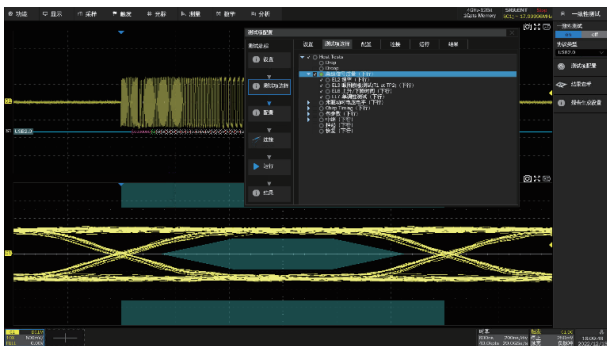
功能 显示 采样 触发 光标 测量 数学 分析

测试项配置

测试总结

设置

测试项选择

配置

连接

运行

报告

Host Tests

Group

Group

USB 2.0

运行

结果

一键测试

USB2.0

测试项配置

结果查看

一键测试

SIGLENT